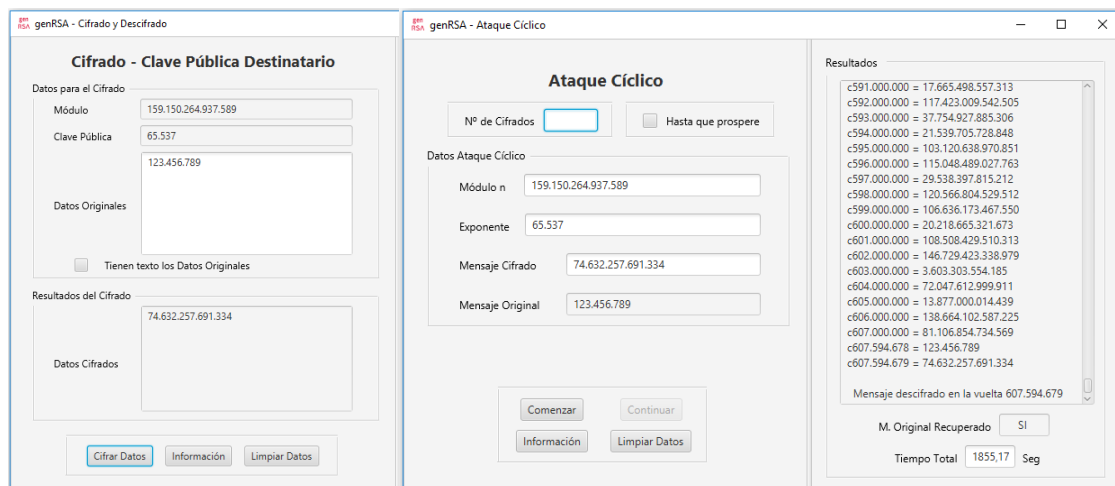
genRSA - Cifrado y Descifrado

Cifrado - Clave Pública Destinatario

Datos para el Cifrado

Módulo 159.150.264.937.589

Clave Pública 65.537

Datos Originales 123.456.789

Tienen texto los Datos Originales

Resultados del Cifrado

Datos Cifrados 74.632.257.691.334

Cifrar Datos Información Limpiar Datos

genRSA - Ataque Cíclico

Ataque Cíclico

Nº de Cifrados

Hasta que prospere

Datos Ataque Cíclico

Módulo n 159.150.264.937.589

Exponente 65.537

Mensaje Cifrado 74.632.257.691.334

Mensaje Original 123.456.789

Comenzar Continuar

Información Limpiar Datos

Resultados

c591.000.000 = 17.665.498.557.313
c592.000.000 = 117.423.009.542.505
c593.000.000 = 37.754.927.885.306
c594.000.000 = 21.539.705.728.848
c595.000.000 = 103.120.638.970.851
c596.000.000 = 115.048.489.027.763
c597.000.000 = 29.538.397.815.212
c598.000.000 = 120.566.804.529.512
c599.000.000 = 106.636.173.467.550
c600.000.000 = 20.218.665.321.673
c601.000.000 = 108.508.429.510.313
c602.000.000 = 146.729.423.338.979
c603.000.000 = 3.603.303.554.185
c604.000.000 = 72.047.612.999.911
c605.000.000 = 13.877.000.014.439
c606.000.000 = 138.664.102.587.225
c607.000.000 = 81.106.854.734.569
c607.594.678 = 123.456.789
c607.594.679 = 74.632.257.691.334

Mensaje descifrado en la vuelta 607.594.679

M. Original Recuperado SI

Tiempo Total 1855,17 Seg